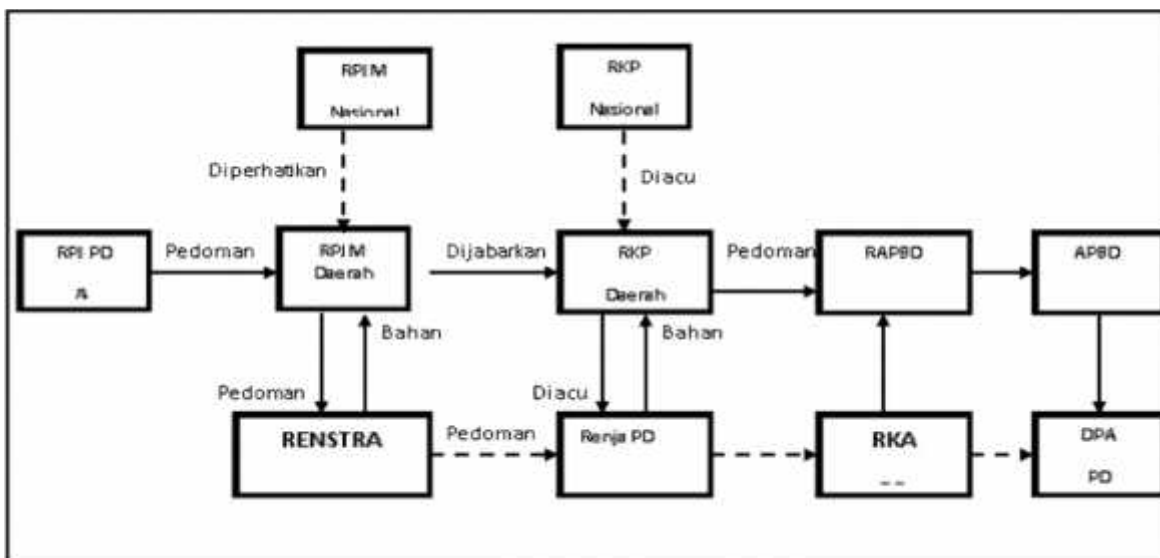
RPJM Nasional

RKP Nasional

Diperhatikan

Diacu

RPJPD A

Pedoman

RPJM Daerah

Dijabarkan

RKP Daerah

Pedoman

RAPBD

APBD

Bahan

Bahan

Pedoman

Diacu

RENSTRA

Pedoman

Renja PD

RKA

--

DPA PD